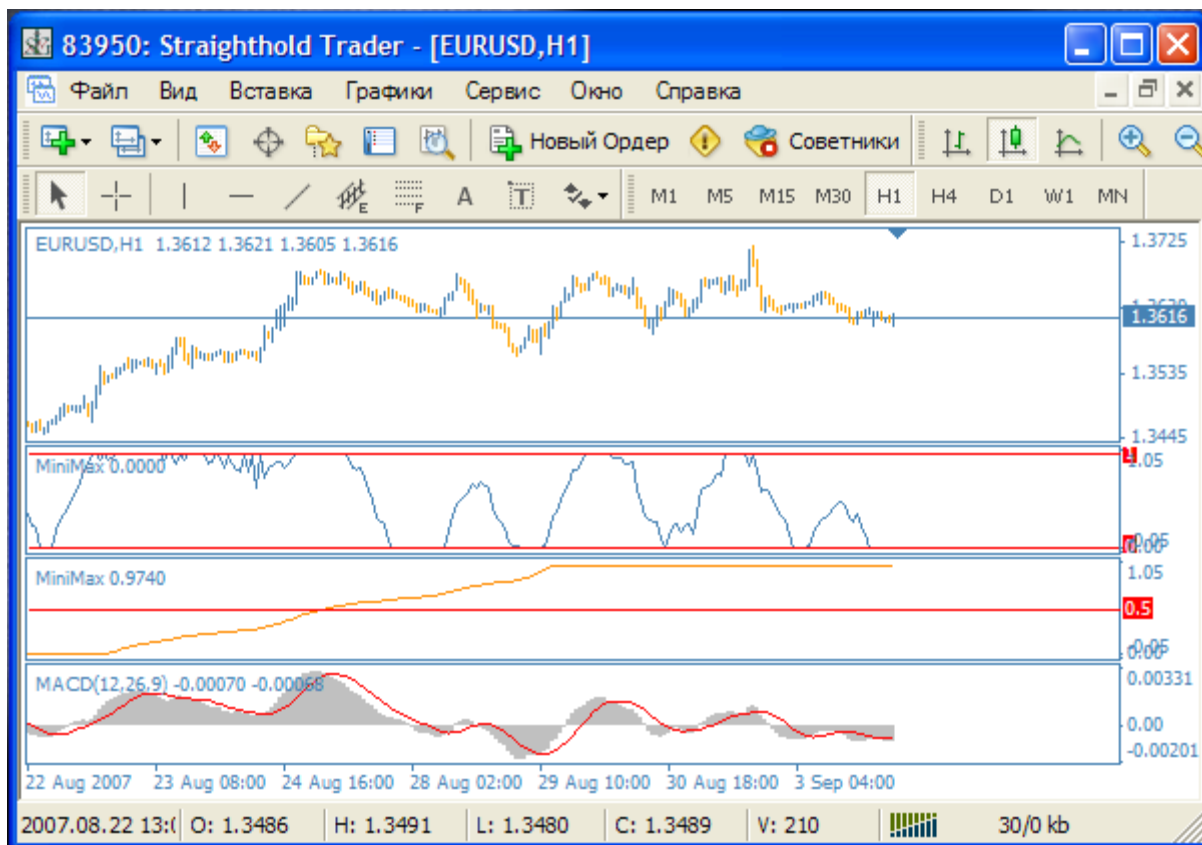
83950: Straighthold Trader - [EURUSD,H1]

Файл Вид Вставка Графики Сервис Окно Справка

Новый Ордер Советники

A M1 M5 M15 M30 H1 H4 D1 W1 MN

EURUSD,H1 1.3612 1.3621 1.3605 1.3616

1.3725
1.3616
1.3535
1.3445

MiniMax 0.0000

1.05
-0.05
0.00

MiniMax 0.9740

1.05
0.5
-0.05
0.00

MACD(12,26,9) -0.00070 -0.00068

0.00331
0.00
-0.00201

22 Aug 2007 23 Aug 08:00 24 Aug 16:00 28 Aug 02:00 29 Aug 10:00 30 Aug 18:00 3 Sep 04:00

2007.08.22 13:( O: 1.3486 H: 1.3491 L: 1.3480 C: 1.3489 V: 210 30/0 kb